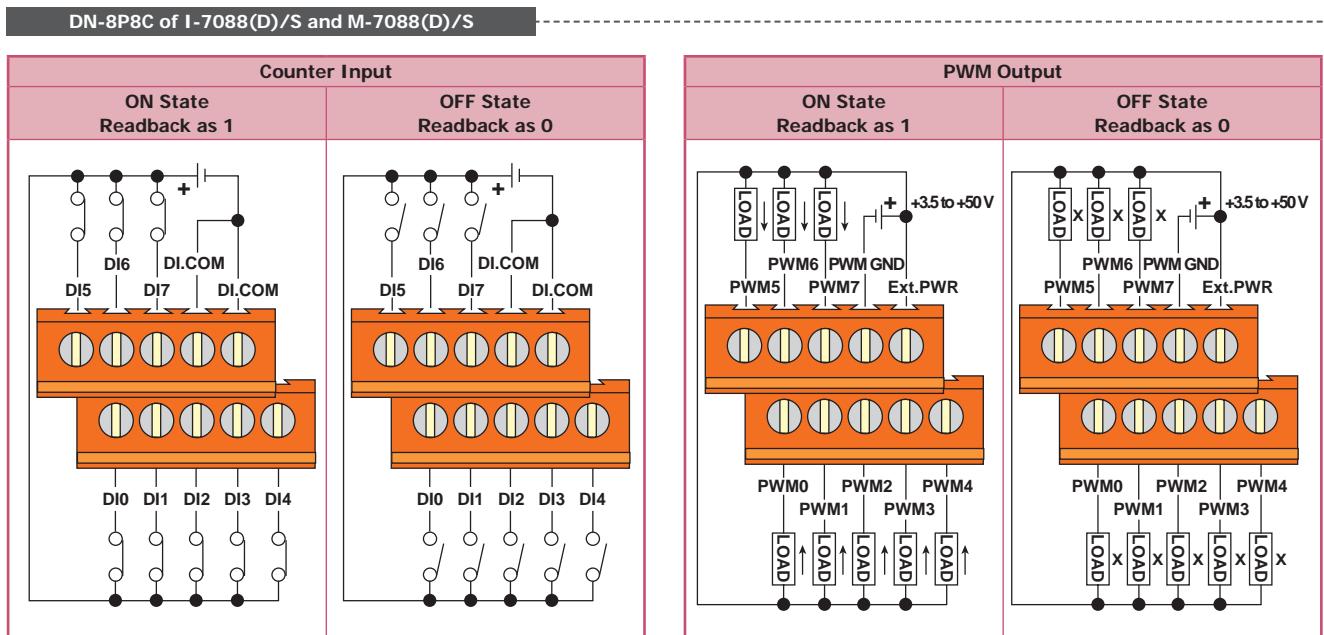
DN-8P8C of I-7088(D)/S and M-7088(D)/S

| Counter Input | |
|---|---|
| ON State Readback as 1 | OFF State Readback as 0 |

+
DI6 DI.COM
DI5 DI7 DI.COM
DI0 DI1 DI2 DI3 DI4

+
DI6 DI.COM
DI5 DI7 DI.COM
DI0 DI1 DI2 DI3 DI4

| PWM Output | |
|---|---|
| ON State Readback as 1 | OFF State Readback as 0 |

LOAD LOAD LOAD
+ +3.5 to +50 V
PWM6 PWM GND
PWM5 PWM7 Ext.PWR
PWM0 PWM2 PWM4
PWM1 PWM3
LOAD LOAD LOAD LOAD LOAD

LOAD X LOAD X LOAD X
+ +3.5 to +50 V
PWM6 PWM GND
PWM5 PWM7 Ext.PWR
PWM0 PWM2 PWM4
PWM1 PWM3
LOAD X LOAD X LOAD X LOAD X LOAD X